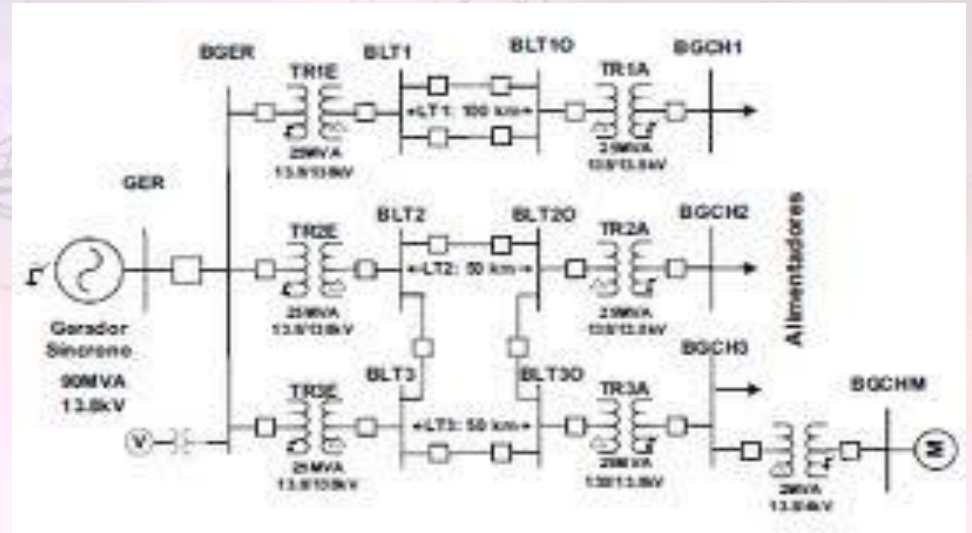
BGER
BLT1
BLT1O
BGCH1
TR1E
LT1: 100 km
TR1A
25MVA
13.8/13.8kV
25MVA
13.8/13.8kV
GER
BLT2
BLT2O
BGCH2
TR2E
LT2: 50 km
TR2A
Alimentadores
25MVA
13.8/13.8kV
25MVA
13.8/13.8kV
Gerador
Síncrono
90MVA
13.8kV
BGCH3
BLT3
BLT3O
BGCHM
TR3E
TR3A
LT3: 50 km
V
M
25MVA
13.8/13.8kV
25MVA
13.8/13.8kV
25MVA
13.8/4kV